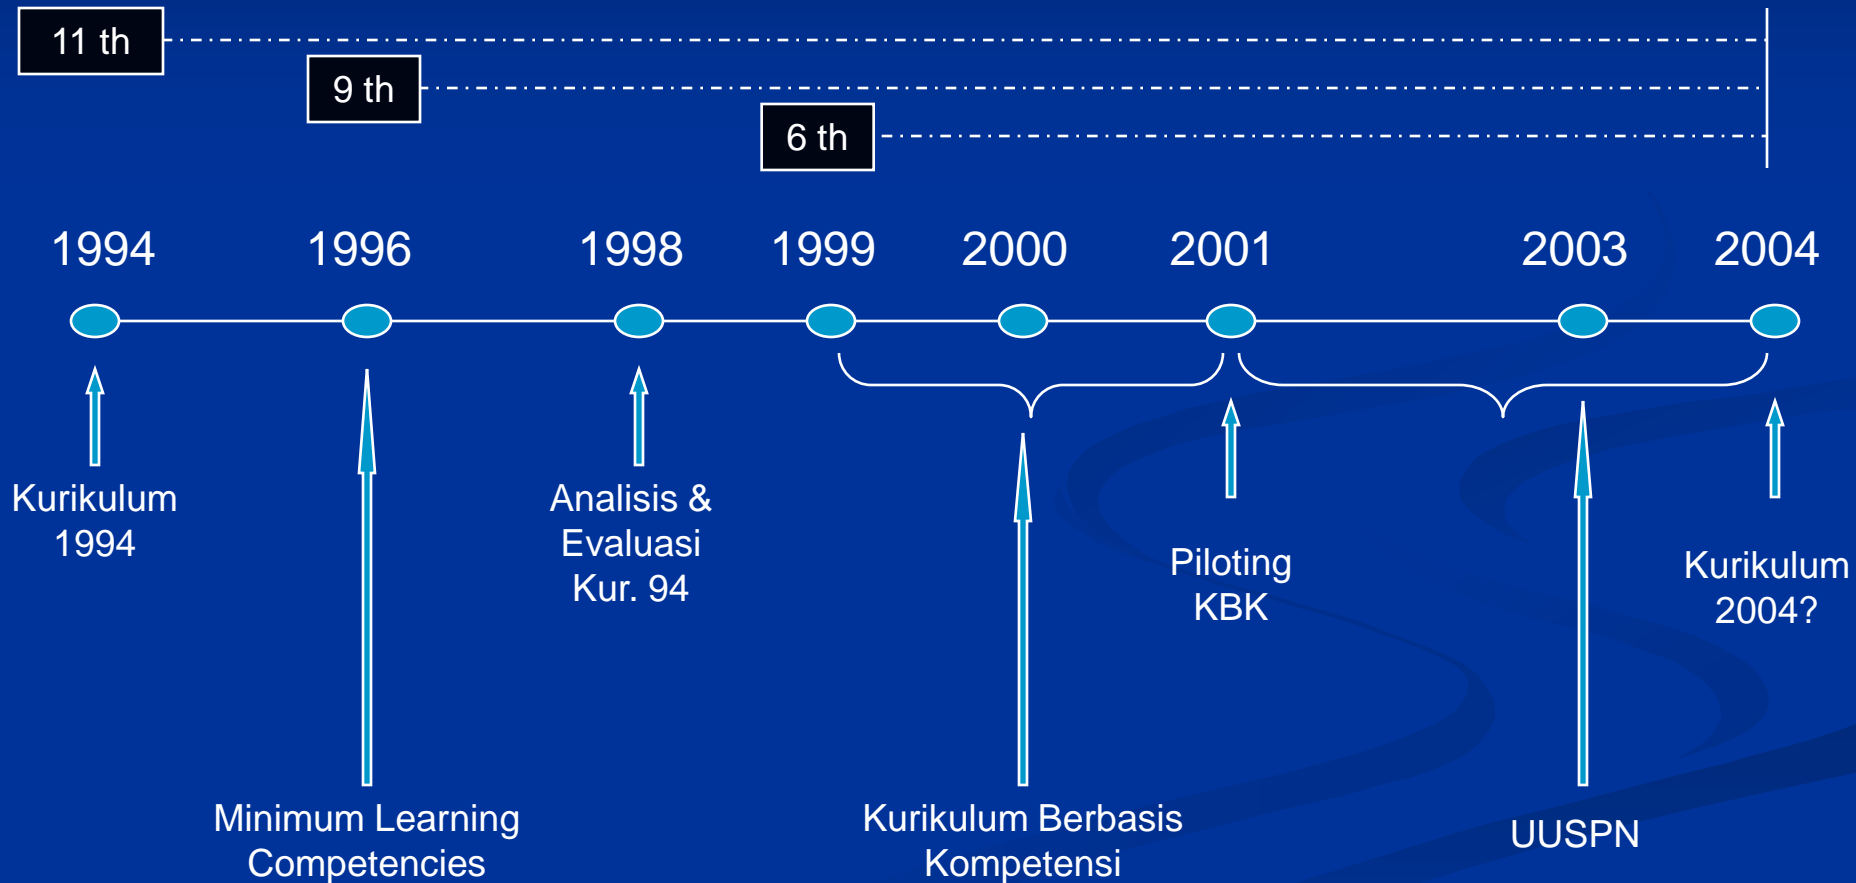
11 th

9 th

6 th

1994 1996 1998 1999 2000 2001 2003 2004

Kurikulum 1994

Minimum Learning Competencies

Analisis & Evaluasi Kur. 94

Kurikulum Berbasis Kompetensi

Piloting KBK

UUSPN

Kurikulum 2004?